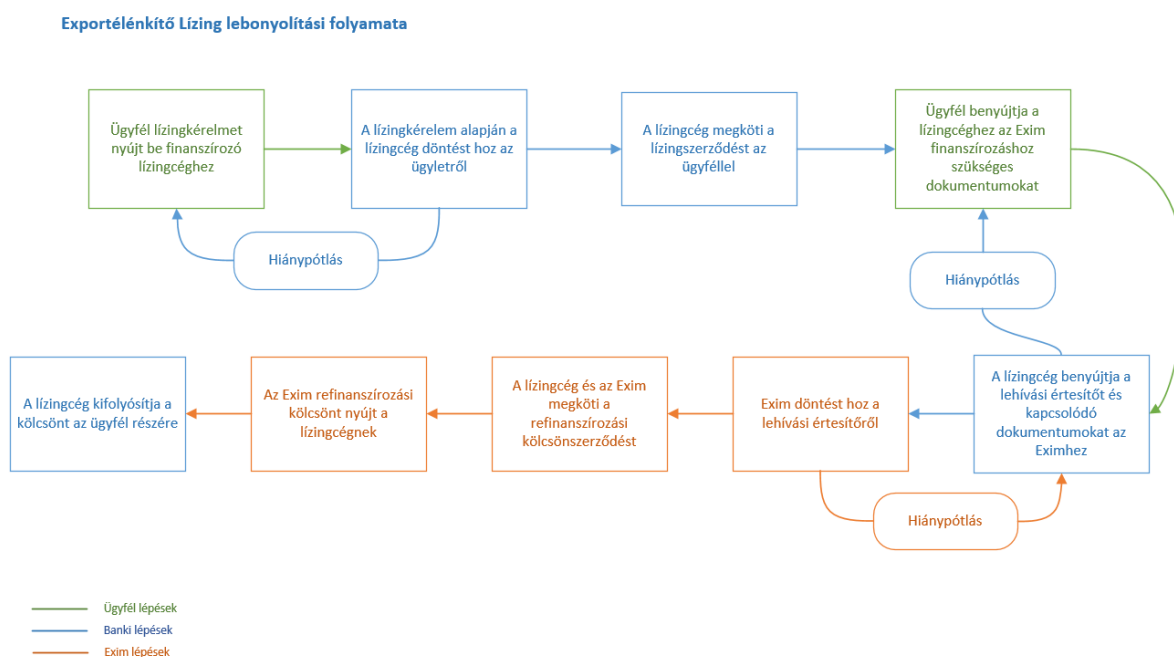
Exportélénkítő Lízing lebonyolítási folyamata

Ügyfél lízingkérelmet nyújt be finanszírozó lízingcéghez

A lízingkérelem alapján a lízingcég döntést hoz az ügyletről

A lízingcég megköti a lízingszerződést az ügyféllel

Ügyfél benyújtja a lízingcéghez az Exim finanszírozáshoz szükséges dokumentumokat

Hiánypótlás

Hiánypótlás

A lízingcég benyújtja a lehívási értesítőt és kapcsolódó dokumentumokat az Eximhez

Exim döntést hoz a lehívási értesítőről

A lízingcég és az Exim megköti a refinanszírozási kölcsönszerződést

Az Exim refinanszírozási kölcsönt nyújt a lízingcégnek

A lízingcég kifolyósítja a kölcsönt az ügyfél részére

Hiánypótlás

Ügyfél lépések
Banki lépések
Exim lépések